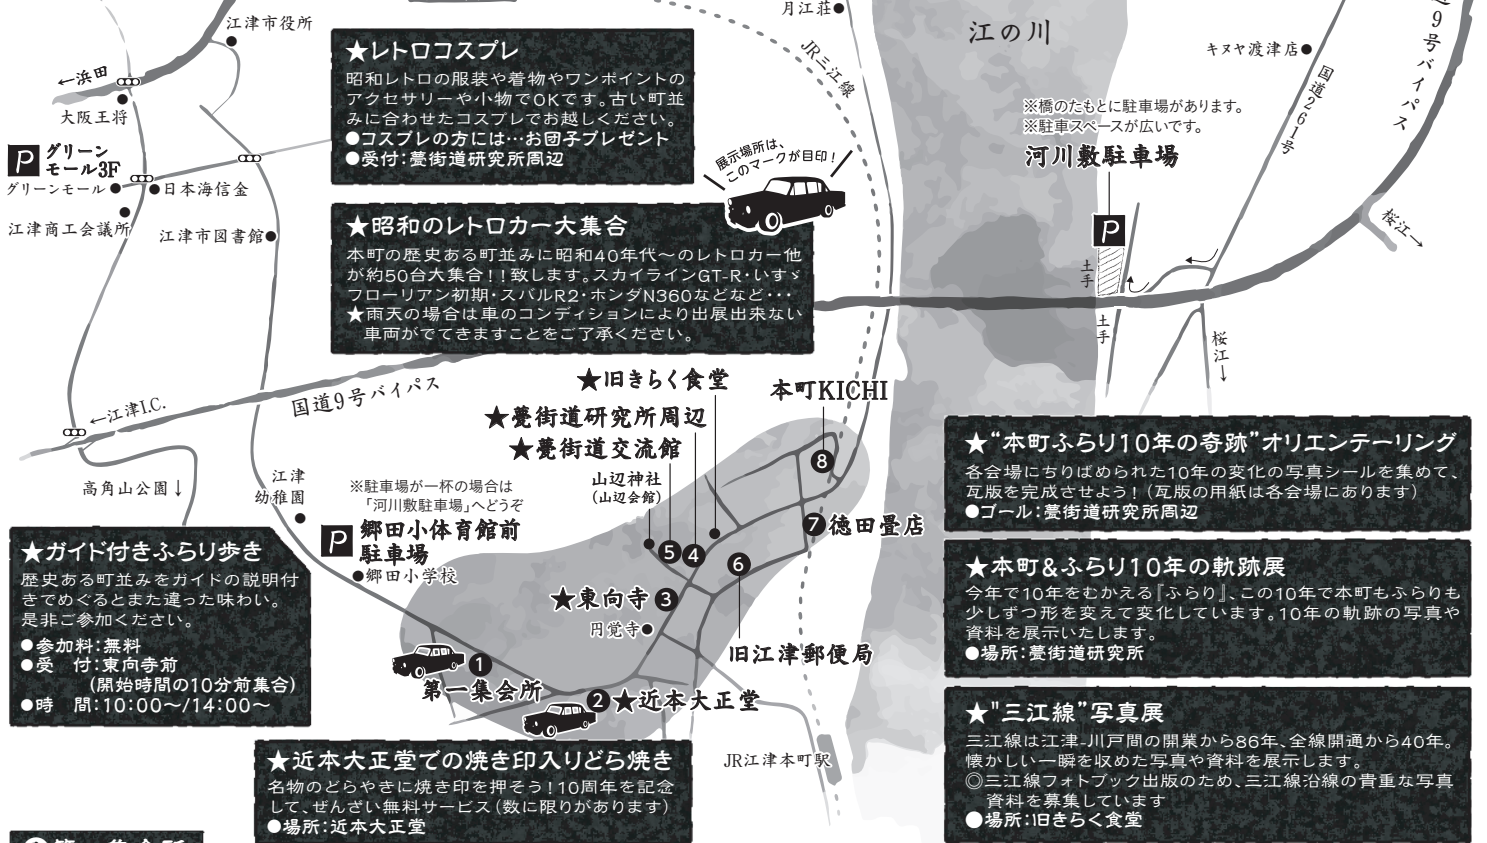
江津市役所

←浜田

大阪王将

P グリーンモール3F

グリーンモール

日本海信金

江津商工会議所

江津市図書館

月江荘

JR三江線

江の川

キヌヤ渡津店

9号バイパス

国道261号

※橋のたもとに駐車場があります。
※駐車スペースが広いです。

河川敷駐車場

桜江→

土手

土手

桜江↓

★レトロコスプレ

昭和レトロの服装や着物やワンポイントのアクセサリーや小物でOKです。古い町並みに合わせたコスプレでお越しください。
●コスプレの方には…お団子プレゼント
●受付:甍街道研究所周辺

展示場所は、このマークが目印!

★昭和のレトロカー大集合

本町の歴史ある町並みに昭和40年代～のレトロカー他が約50台大集合!!致します。スカイラインGT-R・いすゞフローリアン初期・スバルR2・ホンダN360などなど・・・
★雨天の場合は車のコンディションにより出展出来ない車両がでてきますことをご了承ください。

国道9号バイパス

←江津I.C.

高角山公園↓

江津幼稚園

※駐車場が一杯の場合は「河川敷駐車場」へどうぞ

P 郷田小体育館前駐車場

●郷田小学校

★旧きらく食堂

★甍街道研究所周辺

★甍街道交流館

山辺神社(山辺会館)

本町KICHI

8

7 徳田畳店

5 4

6

★東向寺 3

円覚寺

旧江津郵便局

1

第一集会所

2 ★近本大正堂

JR江津本町駅

★ガイド付きふらり歩き

歴史ある町並みをガイドの説明付きでめぐるとまた違った味わい。是非ご参加ください。
●参加料:無料
●受 付:東向寺前
(開始時間の10分前集合)
●時 間:10:00～/14:00～

★近本大正堂での焼き印入りどら焼き

名物のどらやきに焼き印を押そう!10周年を記念して、ぜんざい無料サービス(数に限りがあります)
●場所:近本大正堂

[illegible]

★"本町ふらり10年の奇跡"オリエンテーリング

各会場にちりばめられた10年の変化の写真シールを集めて、瓦版を完成させよう!(瓦版の用紙は各会場にあります)
●ゴール:甍街道研究所周辺

★本町&ふらり10年の軌跡展

今年で10年をむかえる『ふらり』、この10年で本町もふらりも少しずつ形を変えて変化しています。10年の軌跡の写真や資料を展示いたします。
●場所:甍街道研究所

★"三江線"写真展

三江線は江津-川戸間の開業から86年、全線開通から40年。懐かしい一瞬を収めた写真や資料を展示します。
◎三江線フォトブック出版のため、三江線沿線の貴重な写真資料を募集しています
●場所:旧きらく食堂